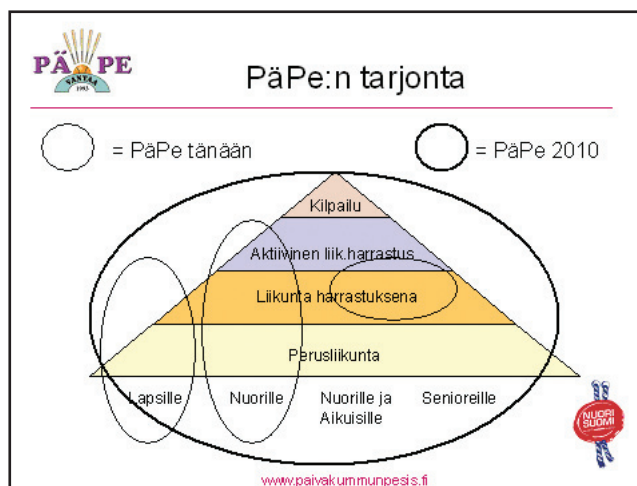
PÄ PE
VANTAA
1983

PäPe:n tarjonta

= PäPe tänään

= PäPe 2010

Kilpailu

Aktiivinen liik.harrastus

Liikunta harrastuksena

Perusliikunta

Lapsille

Nuorille

Nuorille ja Aikuisille

Senioreille

NUORI SUOMI

www.paivakummunpesis.fi